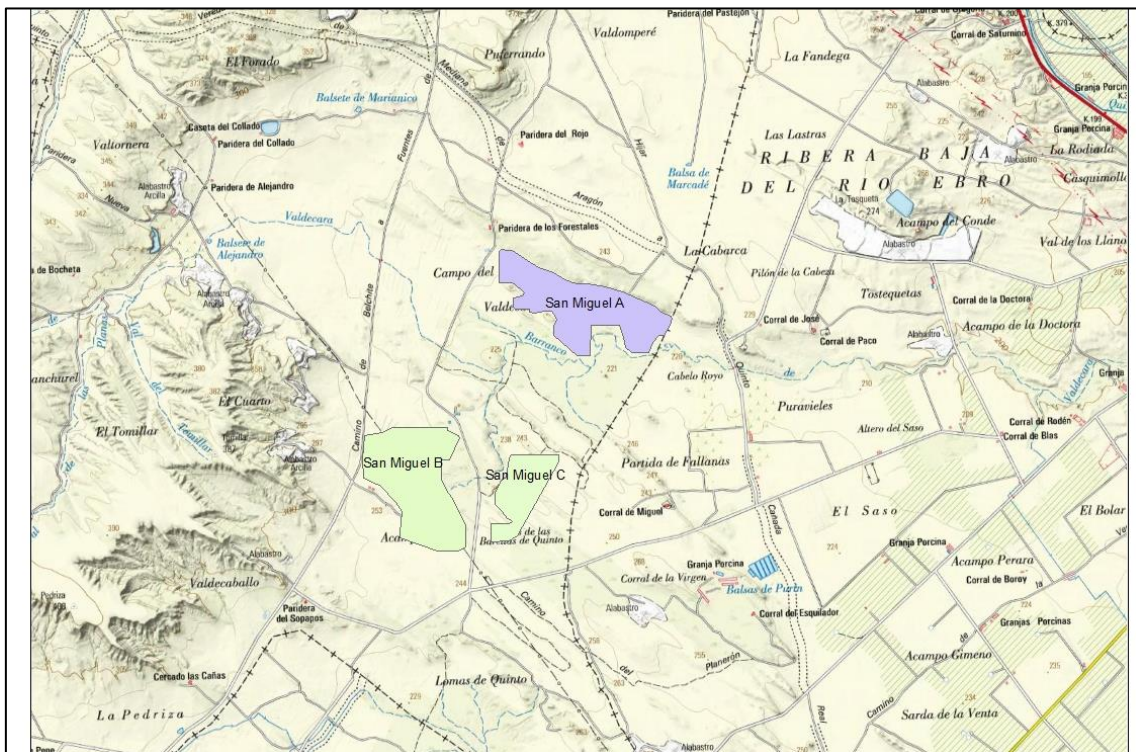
Paridera del Pastejón
Valdomperé
Puterrando
El Forado
La Fandega
Corral de Saturnino
Balsete de Marianico
Caseta del Collado
Paridera del Collado
Paridera del Rojo
Valtornera
Granja Porcina
La Rodiada
Las Lastras
RIBERA BAJA DEL RIO EBRO
Paridera de Alejandro
Alabastro
Alabastro Arcilla
Balsa de Marcadé
Casquimollo
Aragón
La Tosqueta
Acampo del Conde
Valdecara
Paridera de los Forestales
Balsete de Alejandro
Val de los Llano
Alabastro
de Bocheta
La Cabarca
Campo del
Pilón de la Cabeza
Tostequetas
San Miguel A
Valde
Corral de la Doctora
Corral de José
Acampo de la Doctora
Corral de Paco
Barranco
Planas
Cabelo Royo
anchurel
Puravieles
El Cuarto
Altero del Saso
El Tomillar
Corral de Rodén
Corral de Blas
San Miguel B
San Miguel C
Partida de Fallanas
Camino de Belchite
Corral de Miguel
El Saso
El Bolar
de las Barcenas de Quinto
Granja Porcina
Acampo Perara
Granja Porcina
Corral de Boroy
Corral de la Virgen
Balsas de Purín
Valdecaballo
Alabastro
Corral del Esquilador
Paridera del Sopapos
Camino
Granjas Porcinas
Acampo Gimeno
Cercado las Cañas
Lomas de Quinto
Planerón
Sarda de la Venta
La Pedriza
Alabastro
Camino
Quinto
Cañada
Real